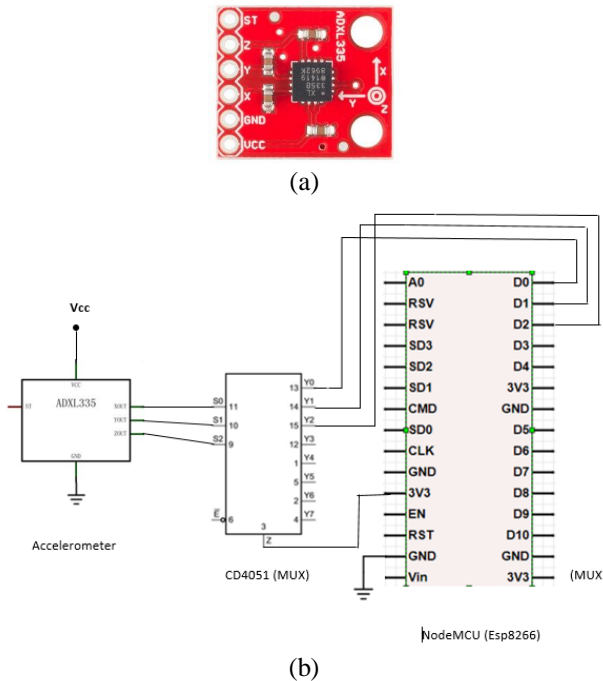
ST
Z
Y
X
GND
VCC
ADXL335
X
Y
Z
(a)

Vcc
VCC
ST
ADXL335
XOUT
YOUT
ZOUT
GND
Accelerometer

S0
S1
S2
11
10
9
13
14
15
12
1
5
2
4
Y0
Y1
Y2
Y3
Y4
Y5
Y6
Y7
E
6
3
Z
CD4051 (MUX)

A0
RSV
RSV
SD3
SD2
SD1
CMD
SD0
CLK
GND
3V3
EN
RST
GND
Vin
D0
D1
D2
D3
D4
3V3
GND
D5
D6
D7
D8
D9
D10
GND
3V3
(MUX
NodeMCU (Esp8266)

(b)